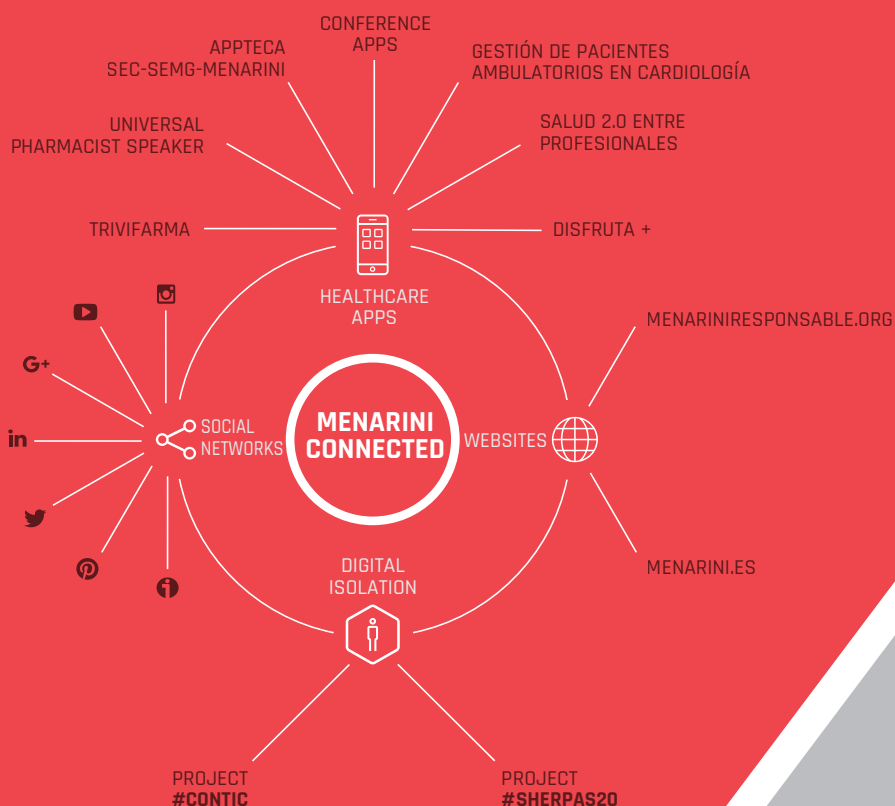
CONFERENCE APPS

APPTECA SEC-SEMG-MENARINI

GESTIÓN DE PACIENTES AMBULATORIOS EN CARDIOLOGÍA

UNIVERSAL PHARMACIST SPEAKER

SALUD 2.0 ENTRE PROFESIONALES

TRIVIFARMA

DISFRUTA +

HEALTHCARE APPS

MENARINIRESPONSABLE.ORG

G+

in

SOCIAL NETWORKS

MENARINI CONNECTED

WEBSITES

MENARINI.ES

DIGITAL ISOLATION

PROJECT #CONTIC

PROJECT #SHERPAS20